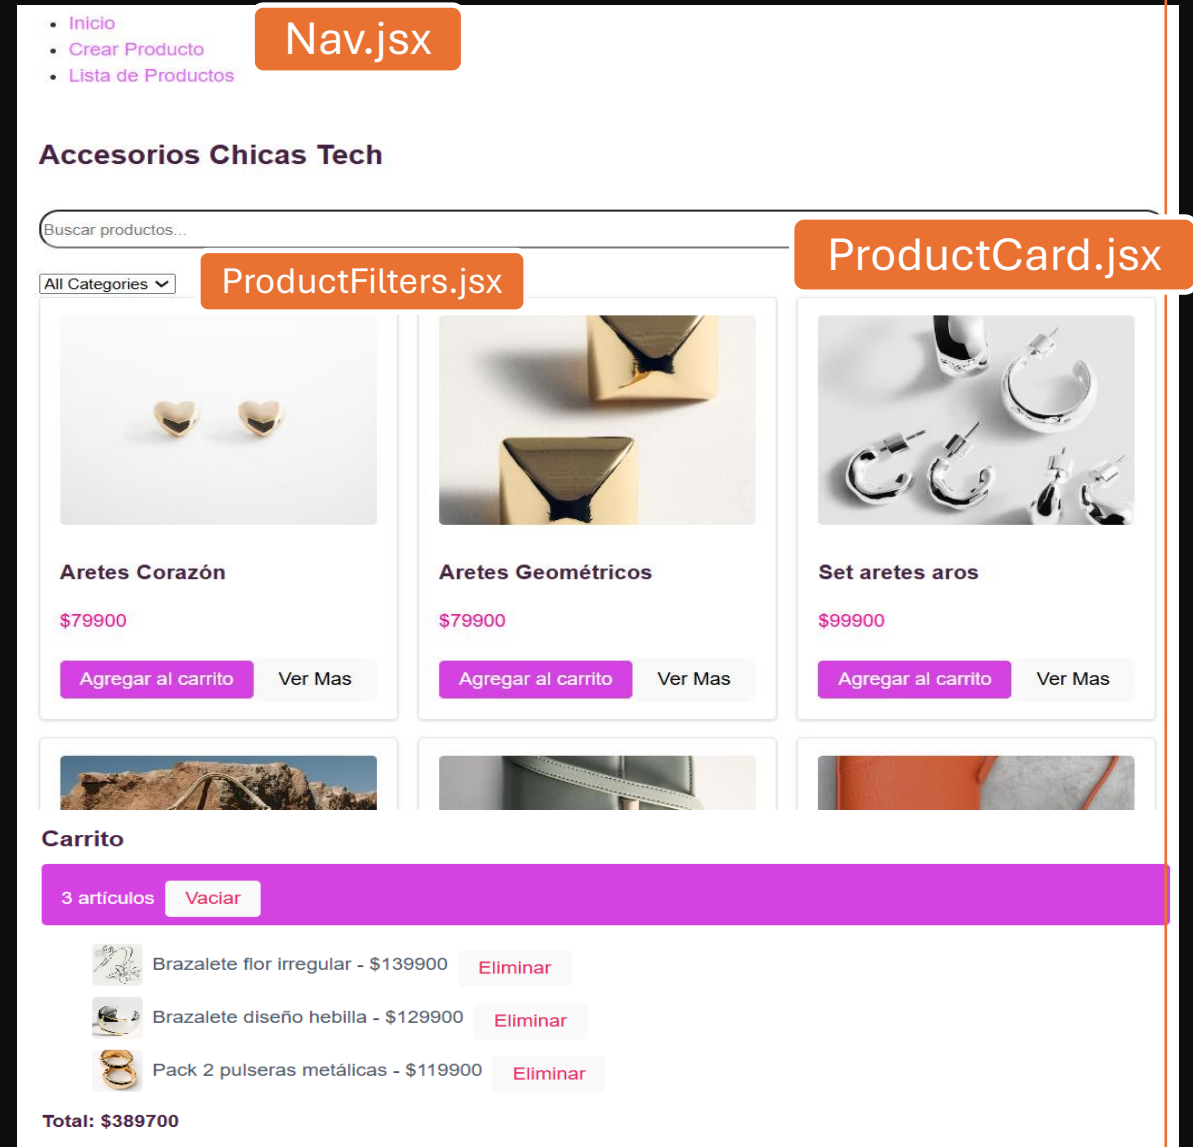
- Inicio
- Crear Producto
- Lista de Productos

Nav.jsx

Accesorios Chicas Tech

Buscar productos...

ProductCard.jsx

All Categories

ProductFilters.jsx

Aretes Corazón

$79900

Agregar al carrito | Ver Mas

Aretes Geométricos

$79900

Agregar al carrito | Ver Mas

Set aretes aros

$99900

Agregar al carrito | Ver Mas

Carrito

3 artículos | Vaciar

Brazalete flor irregular - $139900 | Eliminar

Brazalete diseño hebilla - $129900 | Eliminar

Pack 2 pulseras metálicas - $119900 | Eliminar

Total: $389700